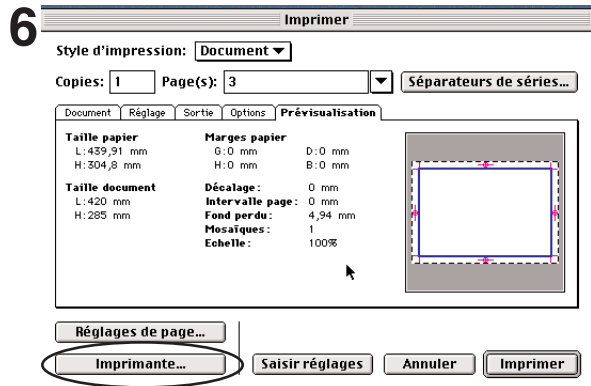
6

Imprimer

Style d'impression: Document

Copies: 1 Page(s): 3

Séparateurs de séries...

Document | Réglage | Sortie | Options | Prévisualisation

Taille papier
L:439,91 mm
H:304,8 mm

Taille document
L:420 mm
H:285 mm

Marges papier
G:0 mm D:0 mm
H:0 mm B:0 mm

Décalage: 0 mm
Intervalle page: 0 mm
Fond perdu: 4,94 mm
Mosaïques: 1
Echelle: 100%

Réglages de page...

Imprimante...

Saisir réglages

Annuler

Imprimer